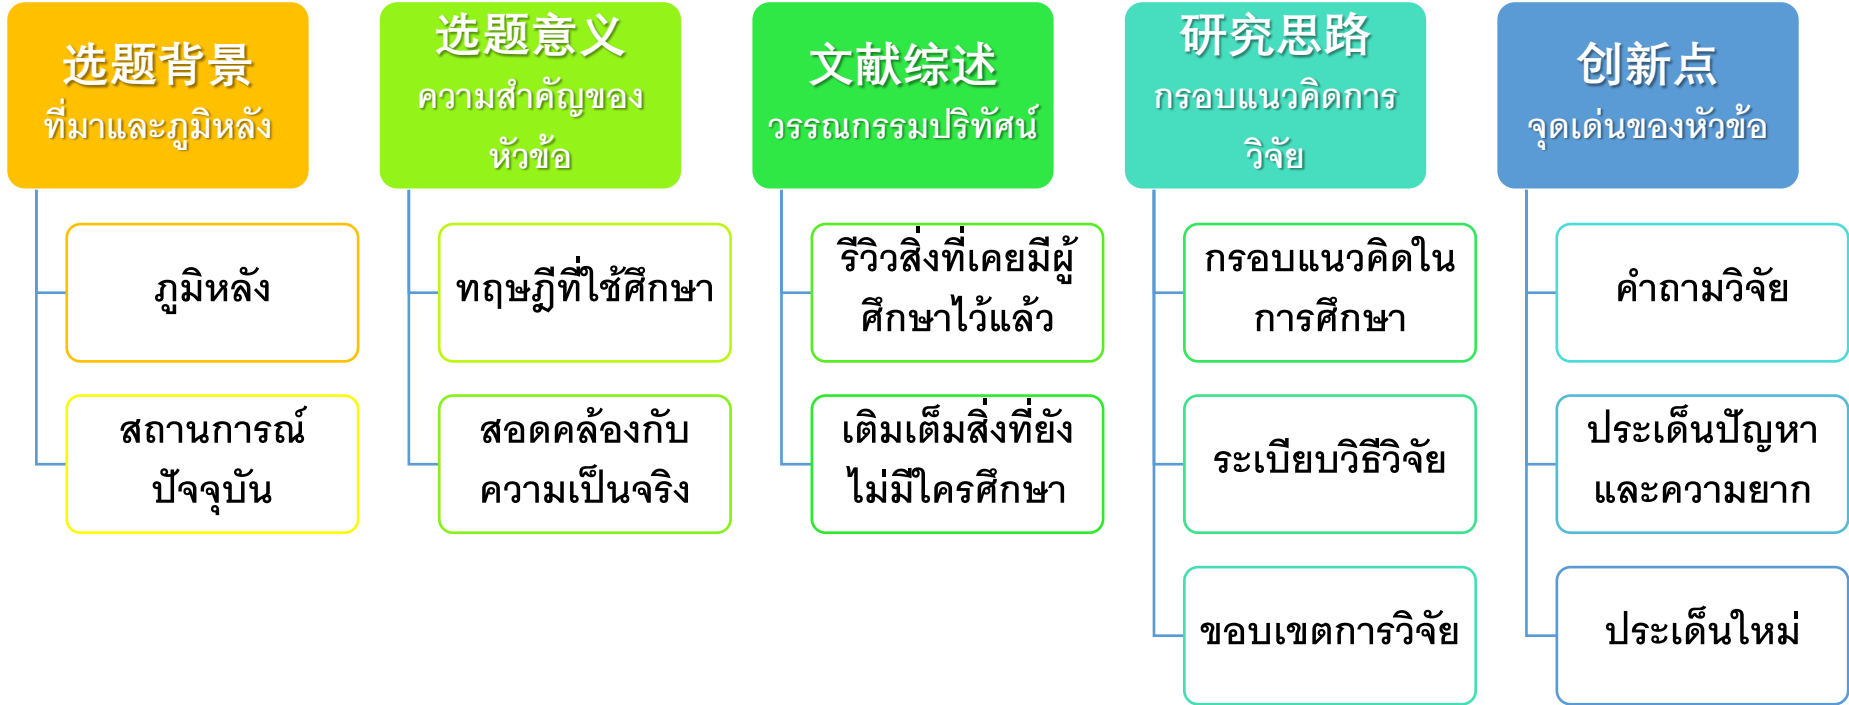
选题背景
ที่มาและภูมิหลัง

ภูมิหลัง

สถานการณ์ปัจจุบัน

选题意义
ความสำคัญของหัวข้อ

ทฤษฎีที่ใช้ศึกษา

สอดคล้องกับความเป็นจริง

文献综述
วรรณกรรมปริทัศน์

รีวิวสิ่งที่เคยมีผู้ศึกษาไว้แล้ว

เติมเต็มสิ่งที่ยังไม่มีใครศึกษา

研究思路
กรอบแนวคิดการวิจัย

กรอบแนวคิดในการศึกษา

ระเบียบวิธีวิจัย

ขอบเขตการวิจัย

创新点
จุดเด่นของหัวข้อ

คำถามวิจัย

ประเด็นปัญหาและความยาก

ประเด็นใหม่